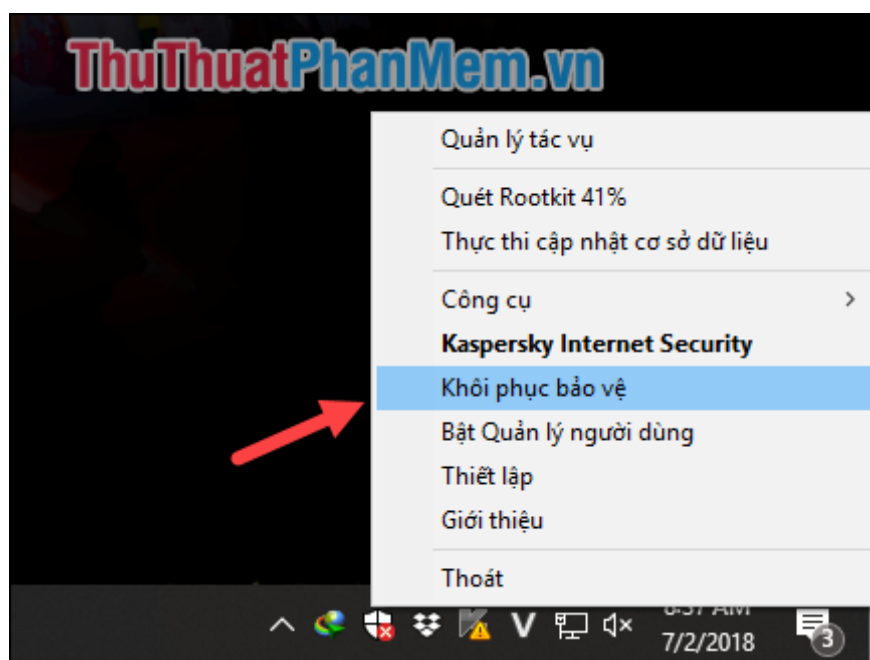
ThuThuatPhanMem.vn

Quản lý tác vụ

Quét Rootkit 41%

Thực thi cập nhật cơ sở dữ liệu

Công cụ

**Kaspersky Internet Security**

Khôi phục bảo vệ

Bật Quản lý người dùng

Thiết lập

Giới thiệu

Thoát

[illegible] AM

7/2/2018

3